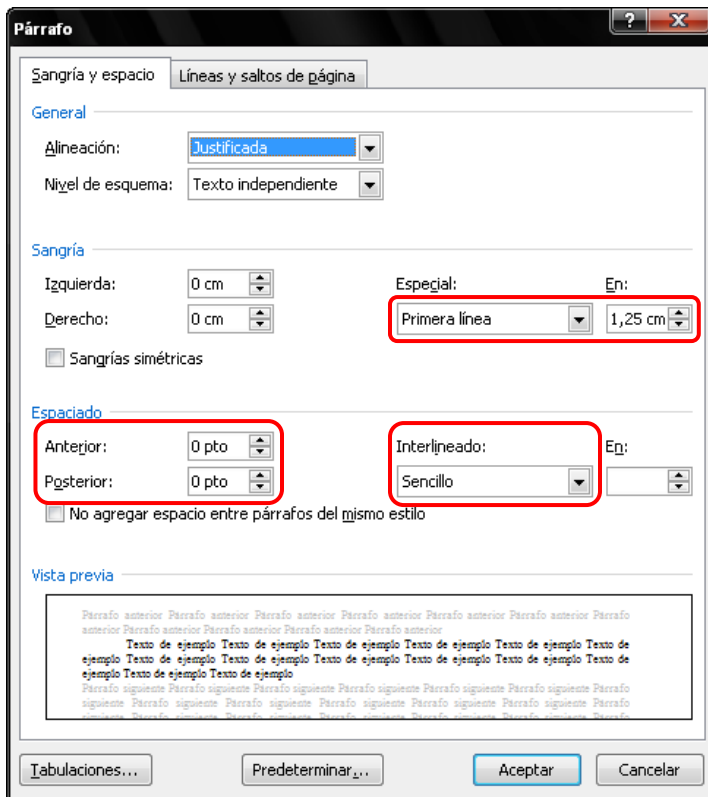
Párrafo

?

X

Sangría y espacio

Líneas y saltos de página

General

Alineación: Justificada

Nivel de esquema: Texto independiente

Sangría

Izquierda: 0 cm

Derecho: 0 cm

Especial: Primera línea

En: 1,25 cm

Sangrías simétricas

Espaciado

Anterior: 0 pto

Posterior: 0 pto

Interlineado: Sencillo

En:

No agregar espacio entre párrafos del mismo estilo

Vista previa

Párrafo anterior Párrafo anterior Párrafo anterior Párrafo anterior Párrafo anterior Párrafo anterior Párrafo anterior Párrafo anterior Párrafo anterior Párrafo anterior Párrafo anterior

Texto de ejemplo Texto de ejemplo Texto de ejemplo Texto de ejemplo Texto de ejemplo Texto de ejemplo Texto de ejemplo Texto de ejemplo Texto de ejemplo Texto de ejemplo Texto de ejemplo Texto de ejemplo Texto de ejemplo Texto de ejemplo Texto de ejemplo Texto de ejemplo

Párrafo siguiente Párrafo siguiente Párrafo siguiente Párrafo siguiente Párrafo siguiente Párrafo siguiente Párrafo siguiente Párrafo siguiente Párrafo siguiente Párrafo siguiente Párrafo siguiente Párrafo siguiente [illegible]

Tabulaciones...

Predeterminar...

Aceptar

Cancelar